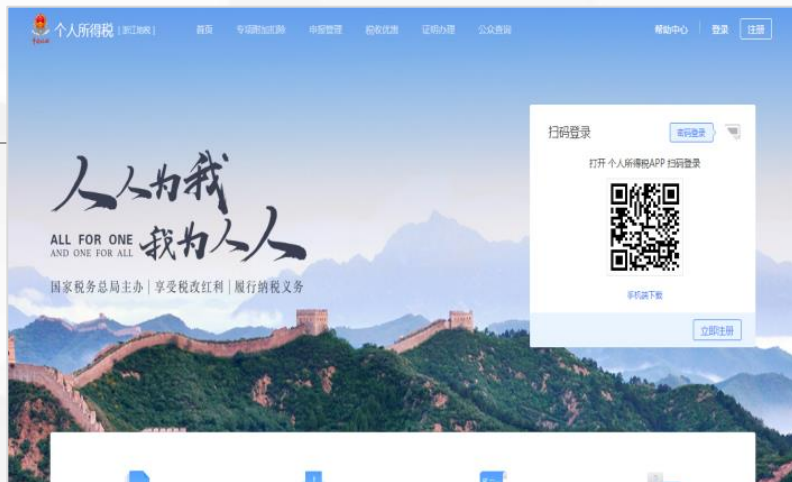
个人所得税 [浙江地税]

首页 专项附加扣除 申报管理 税收优惠 证明办理 公众查询

帮助中心 登录 注册

人人为我
ALL FOR ONE
AND ONE FOR ALL
我为人人

国家税务总局主办 | 享受税改红利 | 履行纳税义务

扫码登录 密码登录

打开 个人所得税APP 扫码登录

手机端下载

立即注册